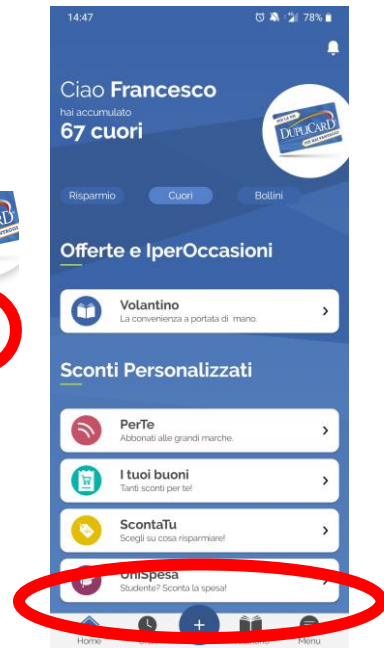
14:47
78%

Ciao Francesco
hai accumulato
67 cuori

DUPLICARD

Risparmio Cuori Bollini

Offerte e IperOccasioni

Volantino
La convenienza a portata di mano.

Sconti Personalizzati

PerTe
Abbonati alle grandi marche.

I tuoi buoni
Tanti sconti per te!

ScontaTu
Scegli su cosa risparmiare!

UniSpesa
Studente? Sconta la spesa!

Home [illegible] + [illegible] Menu